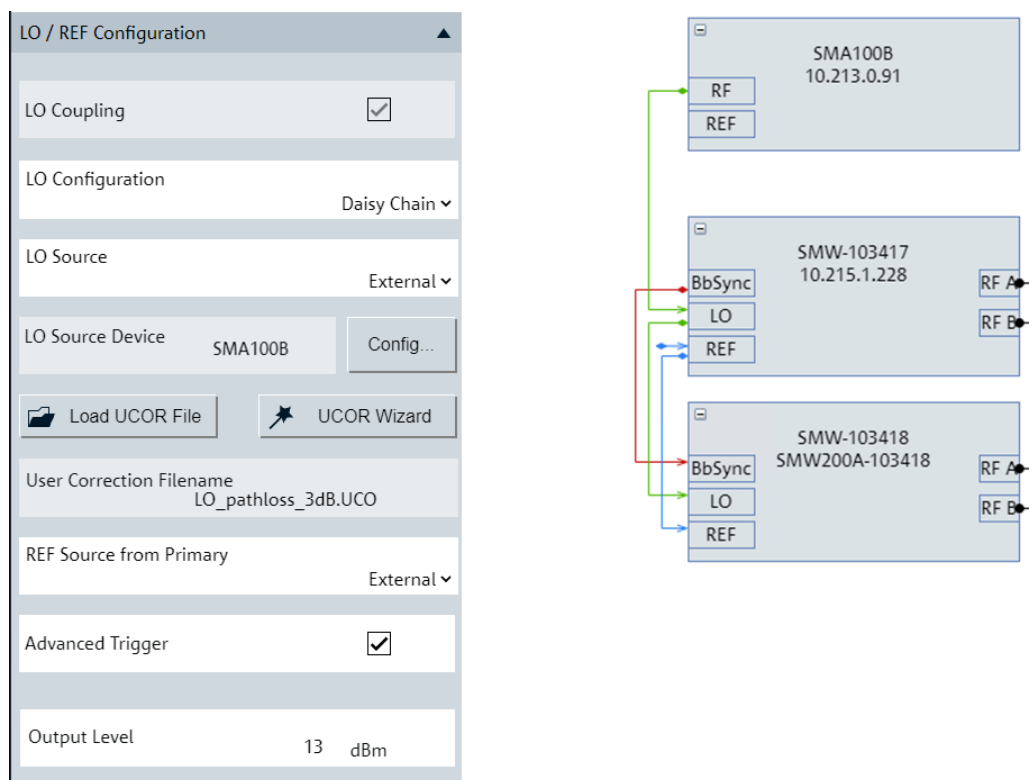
LO / REF Configuration

LO Coupling

LO Configuration
Daisy Chain

LO Source
External

LO Source Device SMA100B

Config...

Load UCOR File

UCOR Wizard

User Correction Filename
LO_pathloss_3dB.UCO

REF Source from Primary
External

Advanced Trigger

Output Level 13 dBm

SMA100B
10.213.0.91
RF
REF

SMW-103417
10.215.1.228
BbSync
LO
REF
RF A
RF B

SMW-103418
SMW200A-103418
BbSync
LO
REF
RF A
RF B